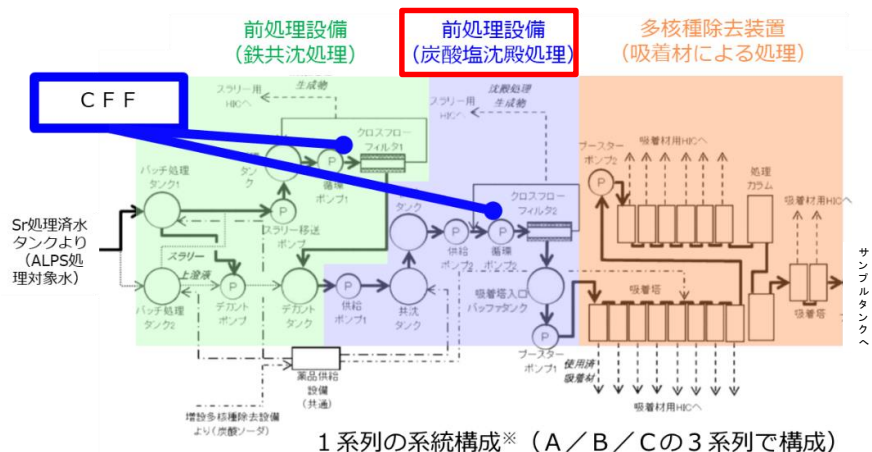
前処理設備
(鉄共沈処理)

前処理設備
(炭酸塩沈殿処理)

多核種除去装置
(吸着材による処理)

CFF

Sr処理済水タンクより(ALPS処理対象水)

スラリー用HICへ
生成物
クロスフローフィルタ1
循環ポンプ1
バッチ処理タンク1
タンク
スラリー移送ポンプ
P
スラリー
上澄液
バッチ処理タンク2
デカントポンプ
デカントタンク
供給ポンプ1
共沈タンク
スラリー用HICへ
沈殿処理生成物
タンク
供給ポンプ2
循環ポンプ2
クロスフローフィルタ2
吸着塔入口バッファタンク
ブースターポンプ1
ブースターポンプ2
吸着材用HICへ
処理カラム
吸着材用HICへ
吸着塔
吸着塔
使用済吸着材
吸着材用HICへ
薬品供給設備(共通)
増設多核種除去設備より(炭酸ソーダ)

サンプルタンクへ

1系列の系統構成※(A/B/Cの3系列で構成)